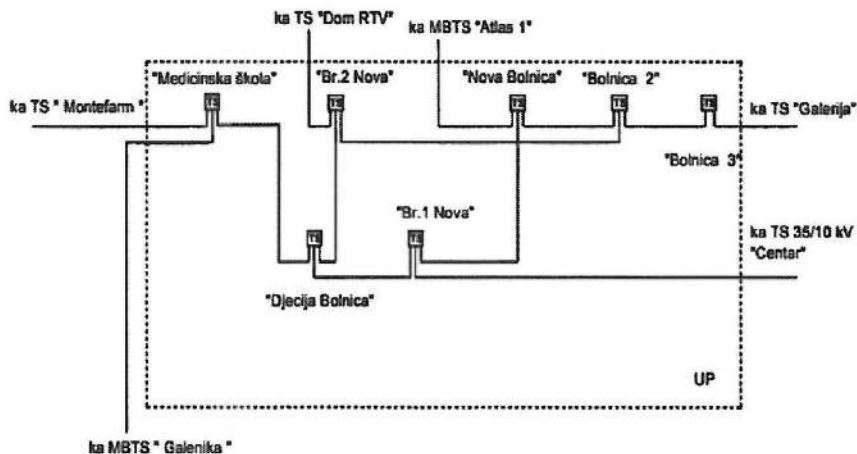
ka TS "Dom RTV"
ka MBTS "Atlas 1"
"Medicinska škola"
"Br.2 Nova"
"Nova Bolnica"
"Bolnica 2"
ka TS " Montefarm "
ka TS "Galerija"
"Bolnica 3"
"Br.1 Nova"
ka TS 35/10 kV "Centar"
"Djecija Bolnica"
UP
ka MBTS " Galenika "